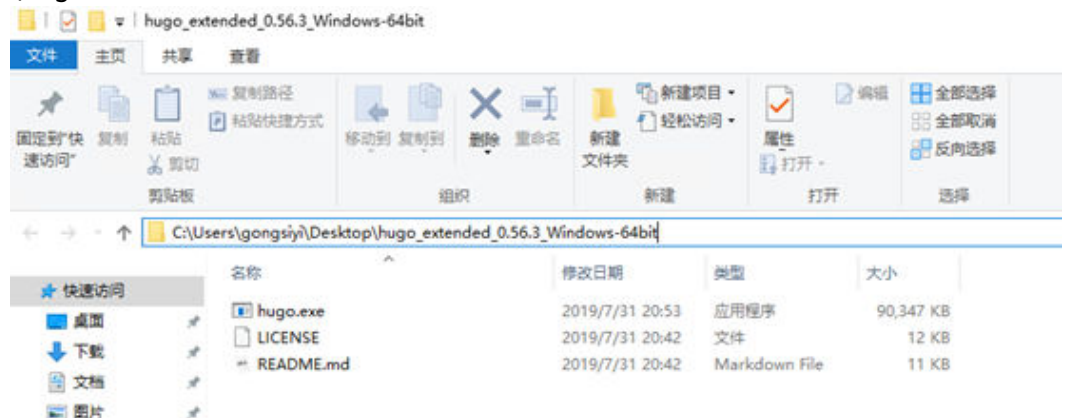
hugo_extended_0.56.3_Windows-64bit

文件 主页 共享 查看

固定到"快速访问" 复制 粘贴 复制路径 粘贴快捷方式 剪切
剪贴板

移动到 复制到 删除 重命名
组织

新建文件夹 新建项目 ▾ 轻松访问 ▾
新建

属性 打开 ▾ 编辑
打开

全部选择 全部取消 反向选择
选择

C:\Users\gongsiyi\Desktop\hugo_extended_0.56.3_Windows-64bit

| 名称 | 修改日期 | 类型 | 大小 |
|---|---|---|---|
| hugo.exe | 2019/7/31 20:53 | 应用程序 | 90,347 KB |
| LICENSE | 2019/7/31 20:42 | 文件 | 12 KB |
| README.md | 2019/7/31 20:42 | Markdown File | 11 KB |

快速访问
桌面
下载
文档
图片